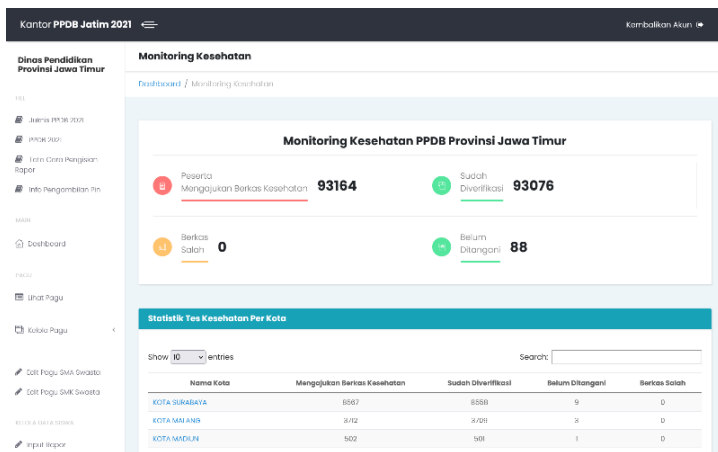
Kantor PPDB Jatim 2021

Kembalikan Akun

Dinas Pendidikan Provinsi Jawa Timur

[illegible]

Juknis PPDB 2021

PPDB 2021

Tata Cara Pengisian Rapor

Info Pengambilan Pin

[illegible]

Dashboard

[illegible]

Lihat Pagu

Kelola Pagu

Edit Pagu SMA Swasta

Edit Pagu SMK Swasta

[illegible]

Input Rapor

Monitoring Kesehatan

Dashboard / Monitoring Kesehatan

Monitoring Kesehatan PPDB Provinsi Jawa Timur

Peserta Mengajukan Berkas Kesehatan 93164

Sudah Diverifikasi 93076

Berkas Salah 0

Belum Ditangani 88

Statistik Tes Kesehatan Per Kota

Show 10 entries

Search:

| Nama Kota | Mengajukan Berkas Kesehatan | Sudah Diverifikasi | Belum Ditangani | Berkas Salah |
|---|---|---|---|---|
| KOTA SURABAYA | 8567 | 8558 | 9 | 0 |
| KOTA MALANG | 3712 | 3709 | 3 | 0 |
| KOTA MADIUN | 502 | 501 | 1 | 0 |